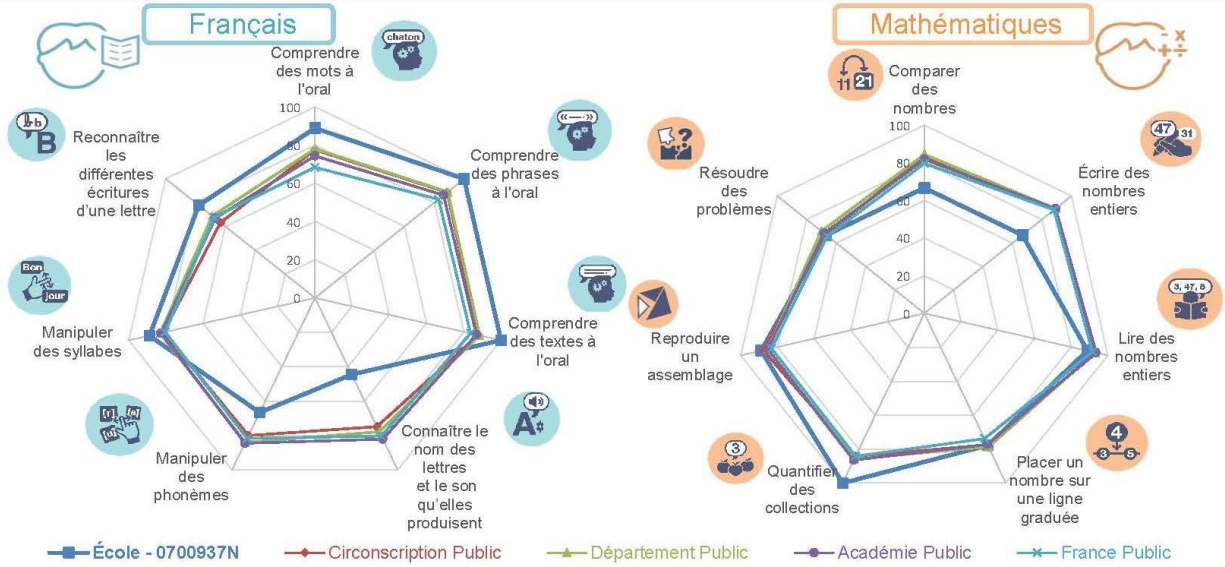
Français

chaton

Comprendre des mots à l'oral

100
80
60
40
20
0

Comprendre des phrases à l'oral

Comprendre des textes à l'oral

Connaître le nom des lettres et le son qu'elles produisent

Manipuler des phonèmes

Manipuler des syllabes

Bon jour

Reconnaître les différentes écritures d'une lettre

Mathématiques

Comparer des nombres

11 21

100
80
60
40
20
0

47 31

Écrire des nombres entiers

3, 47, 8

Lire des nombres entiers

4
3 5

Placer un nombre sur une ligne graduée

3

Quantifier des collections

Reproduire un assemblage

Résoudre des problèmes

École - 0700937N
Circonscription Public
Département Public
Académie Public
France Public